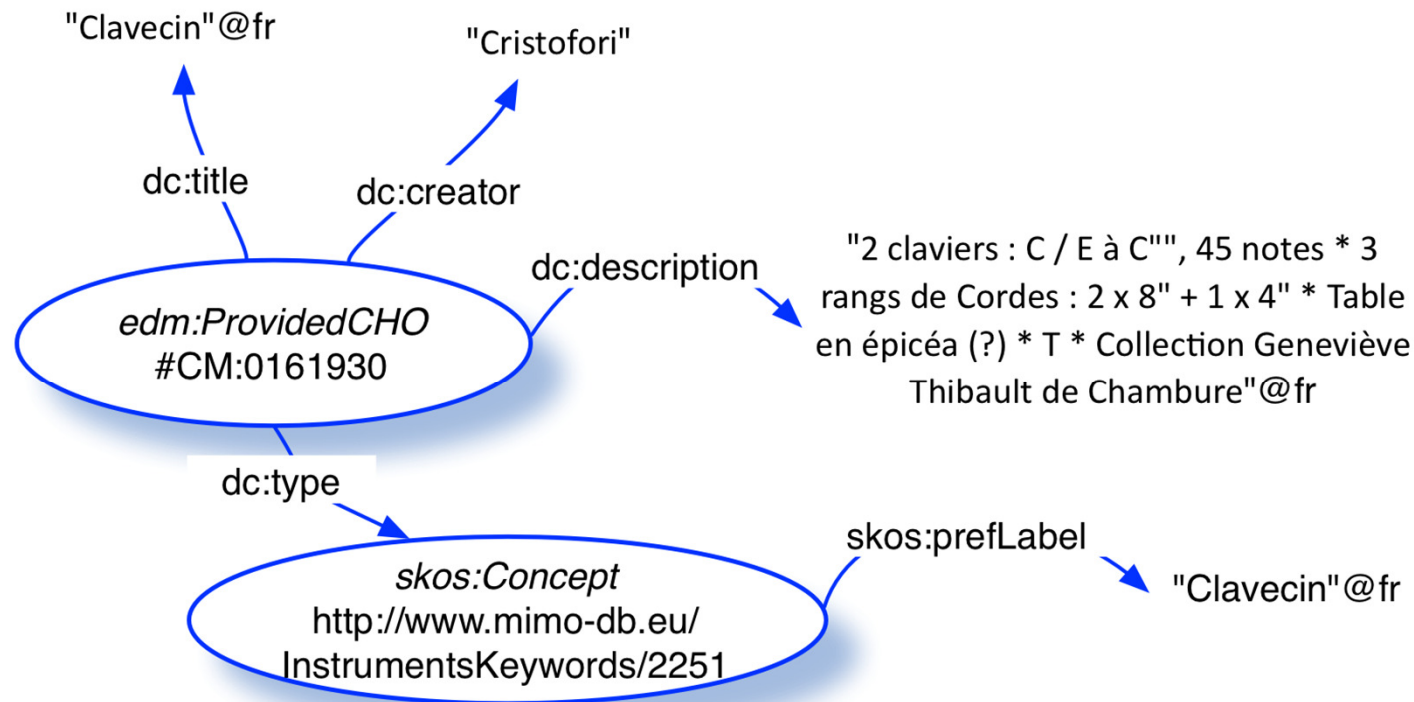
"Clavecin"@fr

"Cristofori"

dc:title

dc:creator

dc:description

"2 claviers : C / E à C''", 45 notes * 3 rangs de Cordes : 2 x 8" + 1 x 4" * Table en épicéa (?) * T * Collection Geneviève Thibault de Chambure"@fr

*edm:ProvidedCHO*
#CM:0161930

dc:type

skos:prefLabel

*skos:Concept*
http://www.mimo-db.eu/InstrumentsKeywords/2251

"Clavecin"@fr